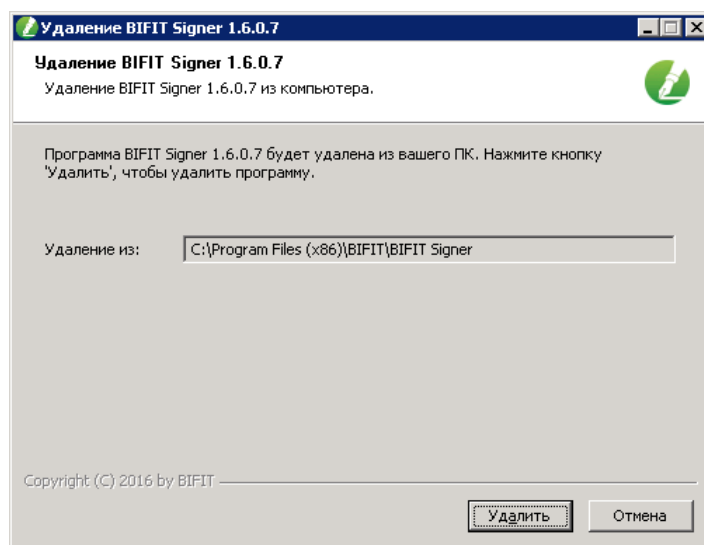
Удаление BIFIT Signer 1.6.0.7

Удаление BIFIT Signer 1.6.0.7

Удаление BIFIT Signer 1.6.0.7 из компьютера.

Программа BIFIT Signer 1.6.0.7 будет удалена из вашего ПК. Нажмите кнопку 'Удалить', чтобы удалить программу.

Удаление из: C:\Program Files (x86)\BIFIT\BIFIT Signer

Copyright (C) 2016 by BIFIT

Удалить

Отмена